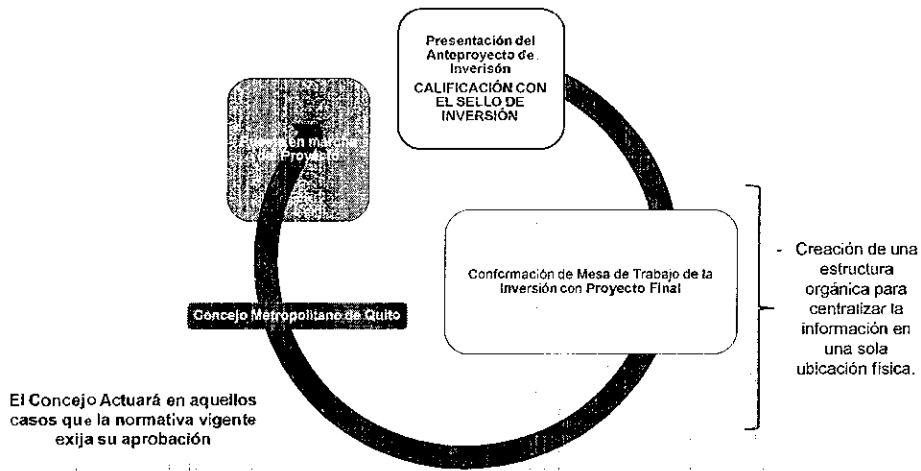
Presentación del Anteproyecto de Inverisón
CALIFICACIÓN CON EL SELLO DE INVERSIÓN

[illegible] en marcha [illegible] Proyecto

Conformación de Mesa de Trabajo de la Inversión con Proyecto Final

- Creación de una estructura orgánica para centralizar la información en una sola ubicación física.

Concejo Metropolitano de Quito

El Concejo Actuará en aquellos casos que la normativa vigente exija su aprobación